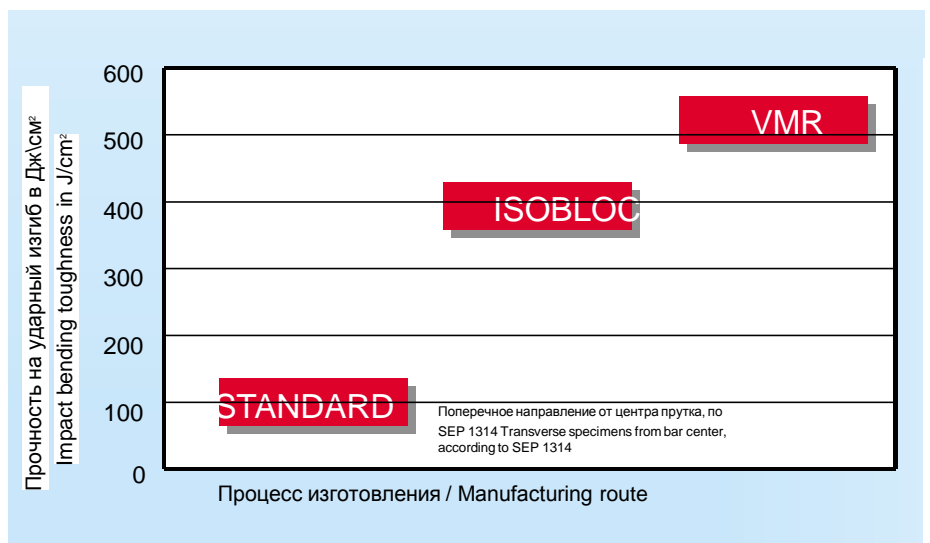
Прочность на ударный изгиб в Дж\см²

Impact bending toughness in J/cm²

600

500

400

300

200

100

0

VMR

ISOBLOC

STANDARD

Поперечное направление от центра прутка, по SEP 1314 Transverse specimens from bar center, according to SEP 1314

Процесс изготовления / Manufacturing route